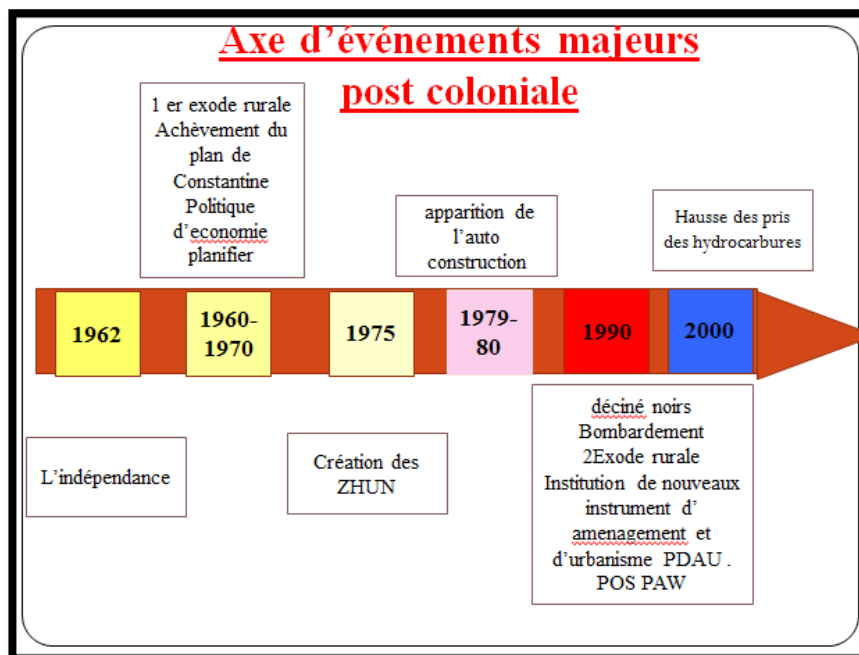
Axe d’événements majeurs post coloniale

1 er exode rurale Achèvement du plan de Constantine Politique d’economie planifier

apparition de l’auto construction

Hausse des pris des hydrocarbures

1962

1960-1970

1975

1979-80

1990

2000

L’indépendance

Création des ZHUN

déciné noirs Bombardement 2Exode rurale Institution de nouveaux instrument d’ amenagement et d’urbanisme PDAU . POS PAW